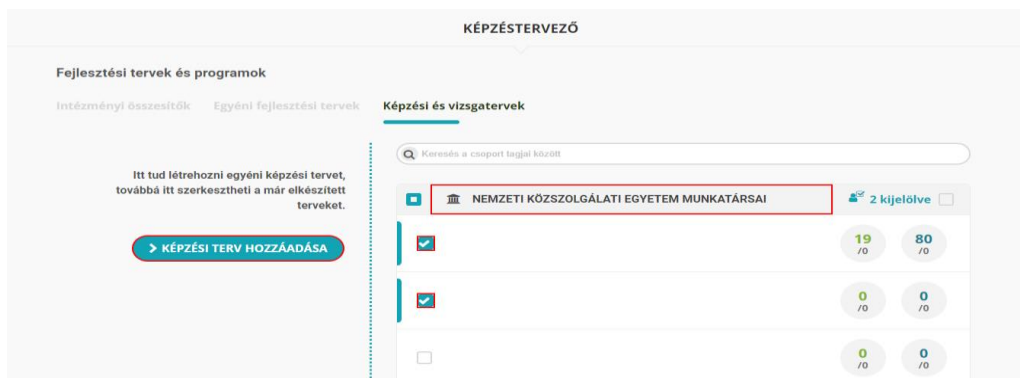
KÉPZÉSTERVEZŐ

Fejlesztési tervek és programok

Intézményi összesítők Egyéni fejlesztési tervek Képzési és vizsgatervek

Itt tud létrehozni egyéni képzési tervet, továbbá itt szerkesztheti a már elkészített terveket.

› KÉPZÉSI TERV HOZZÁADÁSA

Keresés a csoport tagjai között

NEMZETI KÖZSZOLGÁLATI EGYETEM MUNKATÁRSAI

2 kijelölve

19 /0 80 /0

0 /0 0 /0

0 /0 0 /0